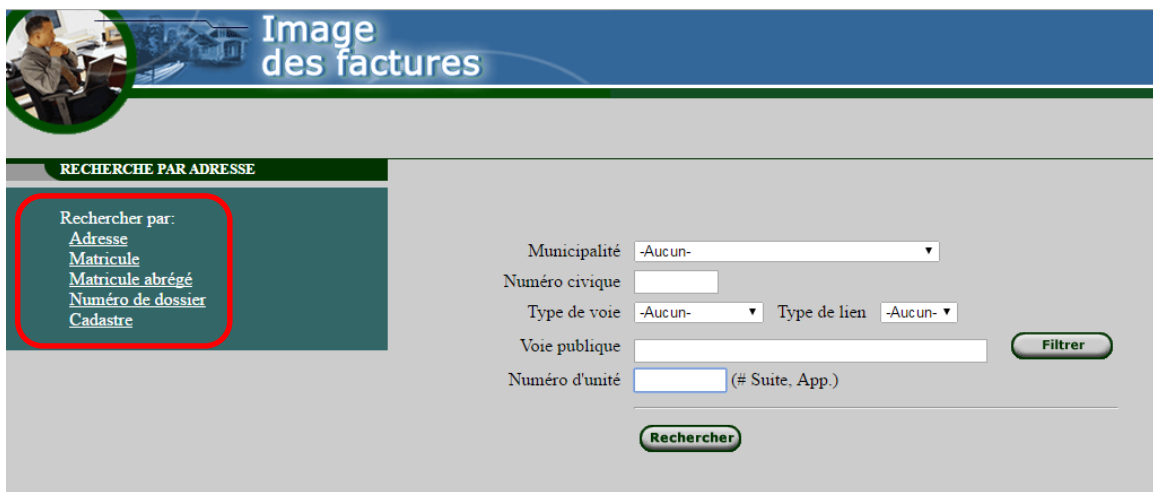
Image des factures

RECHERCHE PAR ADRESSE

Rechercher par:
Adresse
Matricule
Matricule abrégé
Numéro de dossier
Cadastre

Municipalité -Aucun-
Numéro civique
Type de voie -Aucun- Type de lien -Aucun-
Voie publique Filtrer
Numéro d'unité (# Suite, App.)

Rechercher